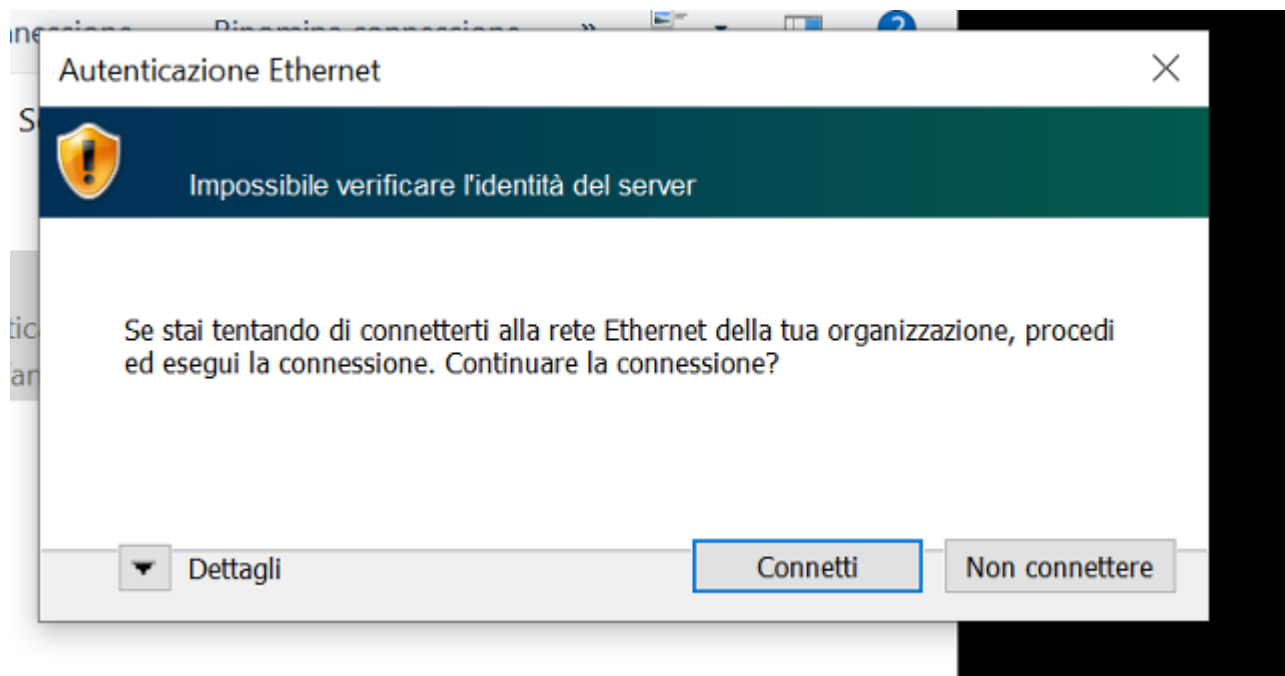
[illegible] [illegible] »

Autenticazione Ethernet

Impossibile verificare l'identità del server

Se stai tentando di connetterti alla rete Ethernet della tua organizzazione, procedi ed esegui la connessione. Continuare la connessione?

Dettagli

Connetti

Non connettere